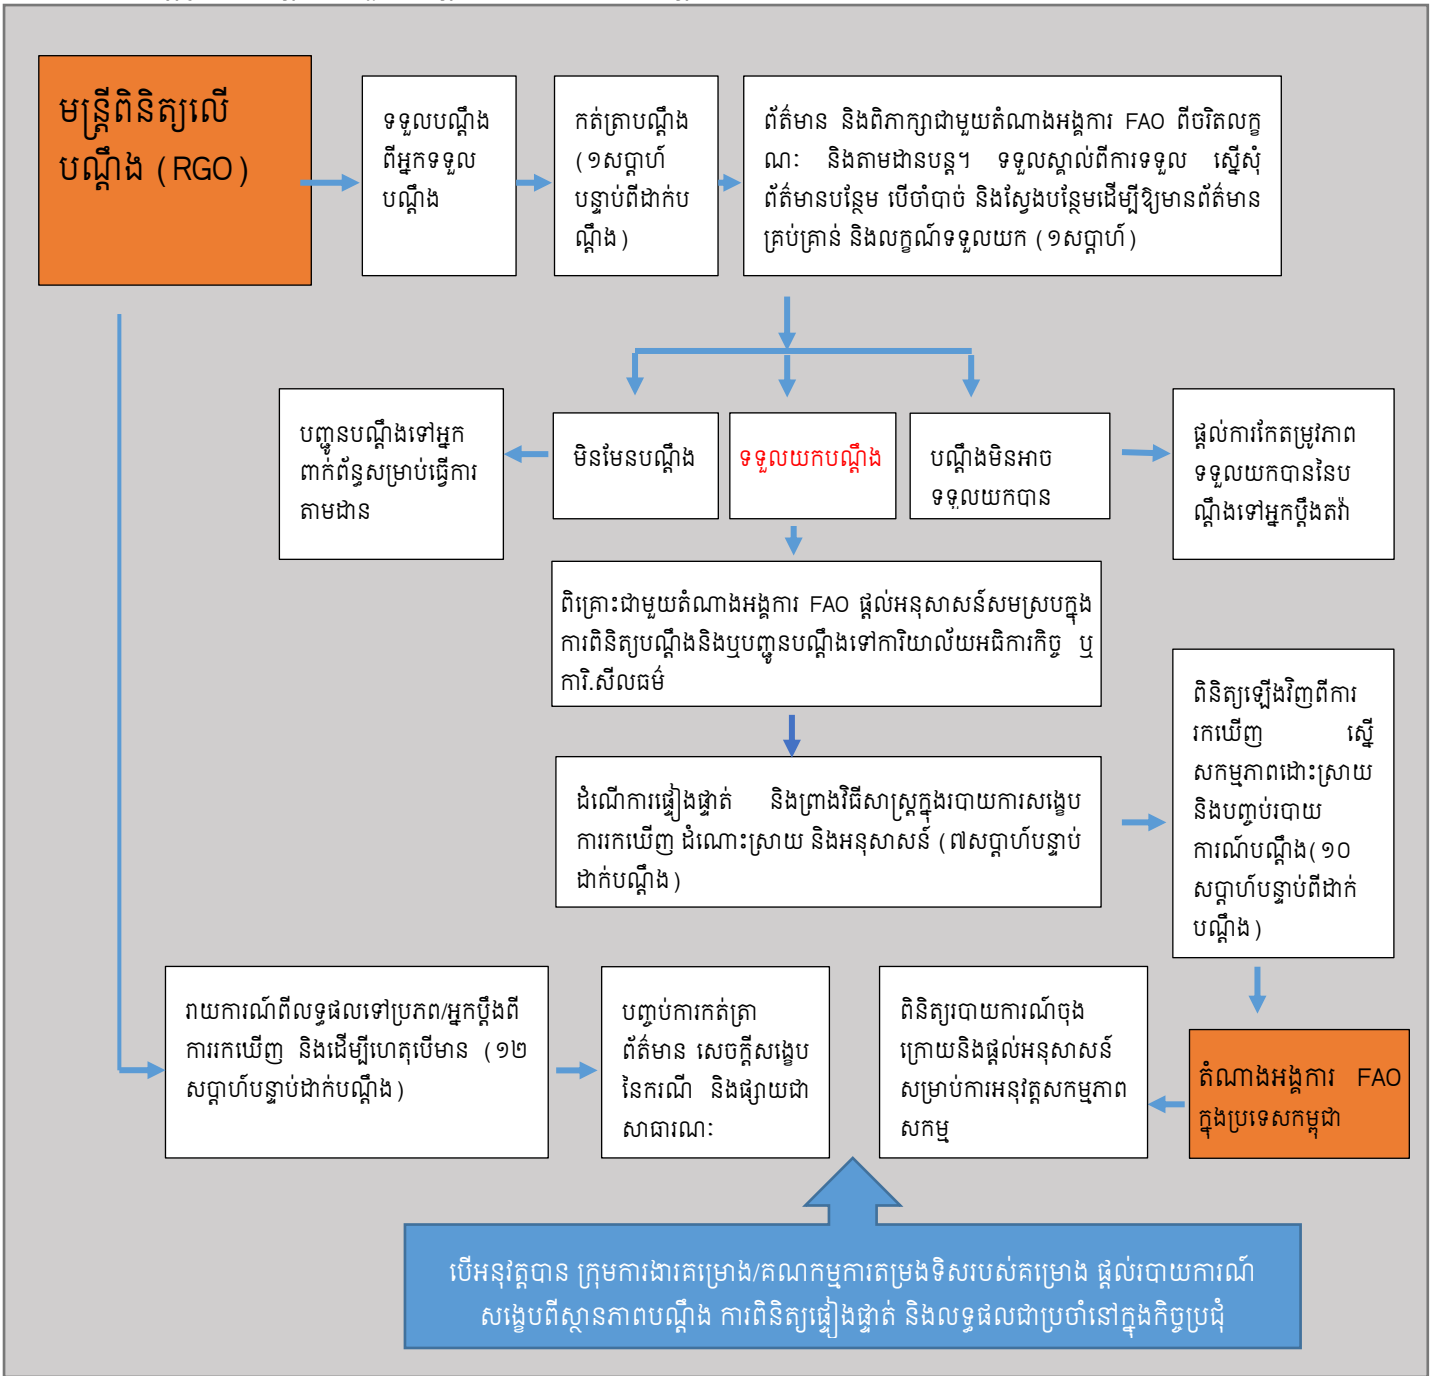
មន្ត្រីពិនិត្យលើបណ្តឹង (RGO)

ទទួលបណ្តឹងពីអ្នកទទួលបណ្តឹង

កត់ត្រាបណ្តឹង (១សប្តាហ៍បន្ទាប់ពីដាក់បណ្តឹង)

ព័ត៌មាន និងពិភាក្សាជាមួយតំណាងអង្គការ FAO ពីចរិតលក្ខណៈ និងតាមដានបន្ត។ ទទួលស្គាល់ពីការទទួល ស្នើសុំព័ត៌មានបន្ថែម បើចាំបាច់ និងស្វែងបន្ថែមដើម្បីឱ្យមានព័ត៌មានគ្រប់គ្រាន់ និងលក្ខណ៍ទទួលយក (១សប្តាហ៍)

បញ្ជូនបណ្តឹងទៅអ្នកពាក់ព័ន្ធសម្រាប់ធ្វើការតាមដាន

មិនមែនបណ្តឹង

ទទួលយកបណ្តឹង

បណ្តឹងមិនអាចទទួលយកបាន

ផ្តល់ការកែតម្រូវភាពទទួលយកបាននៃបណ្តឹងទៅអ្នកប្តឹងតវ៉ា

ពិគ្រោះជាមួយតំណាងអង្គការ FAO ផ្តល់អនុសាសន៍សមស្របក្នុងការពិនិត្យបណ្តឹងនិងឬបញ្ជូនបណ្តឹងទៅការិយាល័យអធិការកិច្ច ឬការិ.សីលធម៌

ដំណើការផ្ទៀងផ្ទាត់ និងព្រាងវិធីសាស្ត្រក្នុងរបាយការសង្ខេបការរកឃើញ ដំណោះស្រាយ និងអនុសាសន៍ (៧សប្តាហ៍បន្ទាប់ដាក់បណ្តឹង)

ពិនិត្យឡើងវិញពីការរកឃើញ ស្នើសកម្មភាពដោះស្រាយ និងបញ្ចប់របាយការណ៍បណ្តឹង(១០សប្តាហ៍បន្ទាប់ពីដាក់បណ្តឹង)

របាយការណ៍ពីលទ្ធផលទៅប្រភព/អ្នកប្តឹងពីការរកឃើញ និងដើម្បីហេតុបើមាន (១២សប្តាហ៍បន្ទាប់ដាក់បណ្តឹង)

បញ្ចប់ការកត់ត្រាព័ត៌មាន សេចក្តីសង្ខេបនៃករណី និងផ្សាយជាសាធារណៈ

ពិនិត្យរបាយការណ៍ចុងក្រោយនិងផ្តល់អនុសាសន៍សម្រាប់ការអនុវត្តសកម្មភាពសកម្ម

តំណាងអង្គការ FAO ក្នុងប្រទេសកម្ពុជា

បើអនុវត្តបាន ក្រុមការងារគម្រោង/គណកម្មការគម្រោងទិសរបស់គម្រោង ផ្តល់របាយការណ៍សង្ខេបពីស្ថានភាពបណ្តឹង ការពិនិត្យផ្ទៀងផ្ទាត់ និងលទ្ធផលជាប្រចាំនៅក្នុងកិច្ចប្រជុំ